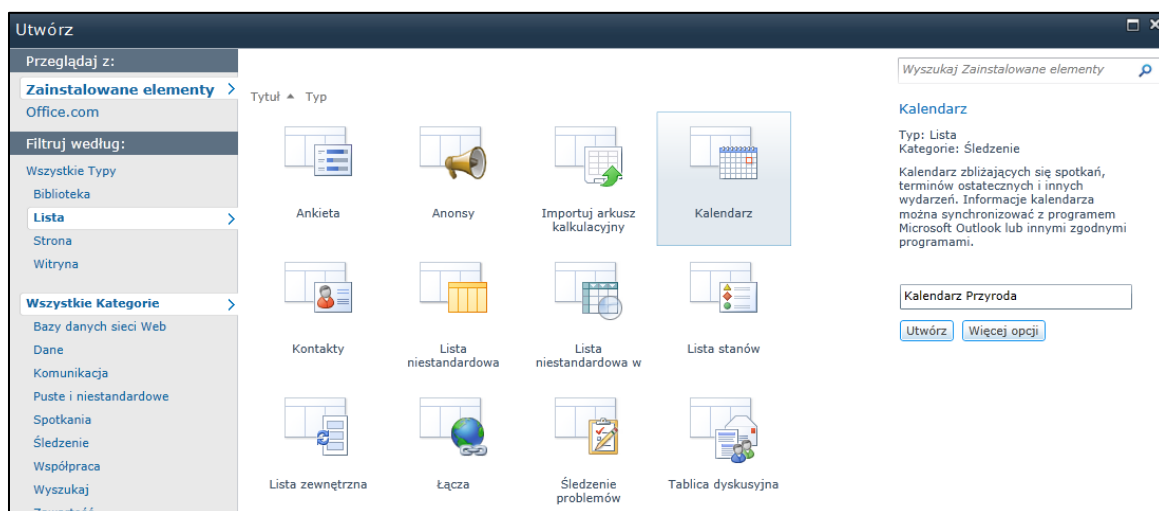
Utwórz

Przeglądaj z:

Zainstalowane elementy

Office.com

Filtruj według:

Wszystkie Typy

Biblioteka

Lista

Strona

Witryna

Wszystkie Kategorie

Bazy danych sieci Web

Dane

Komunikacja

Puste i niestandardowe

Spotkania

Śledzenie

Współpraca

Wyszukaj

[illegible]

Tytuł ▲ Typ

Ankieta

Anonsy

Importuj arkusz kalkulacyjny

Kalendarz

Kontakty

Lista niestandardowa

Lista niestandardowa w

Lista stanów

Lista zewnętrzna

Łącza

Śledzenie problemów

Tablica dyskusyjna

Wyszukaj Zainstalowane elementy

Kalendarz

Typ: Lista
Kategorie: Śledzenie

Kalendarz zbliżających się spotkań, terminów ostatecznych i innych wydarzeń. Informacje kalendarza można synchronizować z programem Microsoft Outlook lub innymi zgodnymi programami.

Kalendarz Przyroda

Utwórz

Więcej opcji